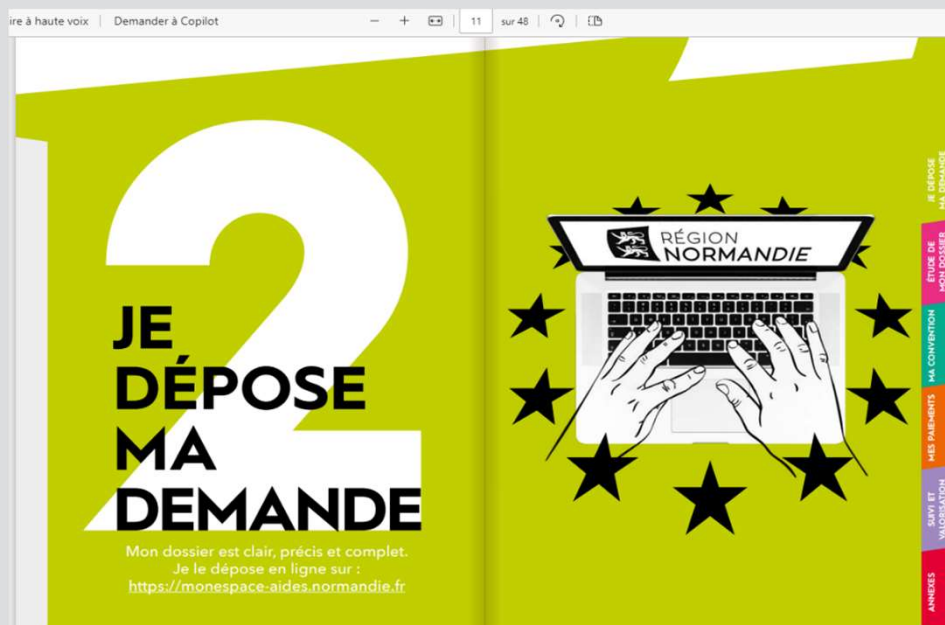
ire à haute voix | Demander à Copilot − + 11 sur 48

2

JE DÉPOSE MA DEMANDE

Mon dossier est clair, précis et complet. Je le dépose en ligne sur : https://monespace-aides.normandie.fr

RÉGION NORMANDIE

JE DÉPOSE MA DEMANDE

ÉTUDE DE MON DOSSIER

MA CONVENTION

MES PAIEMENTS

SUIVI ET VALORISATION

ANNEXES